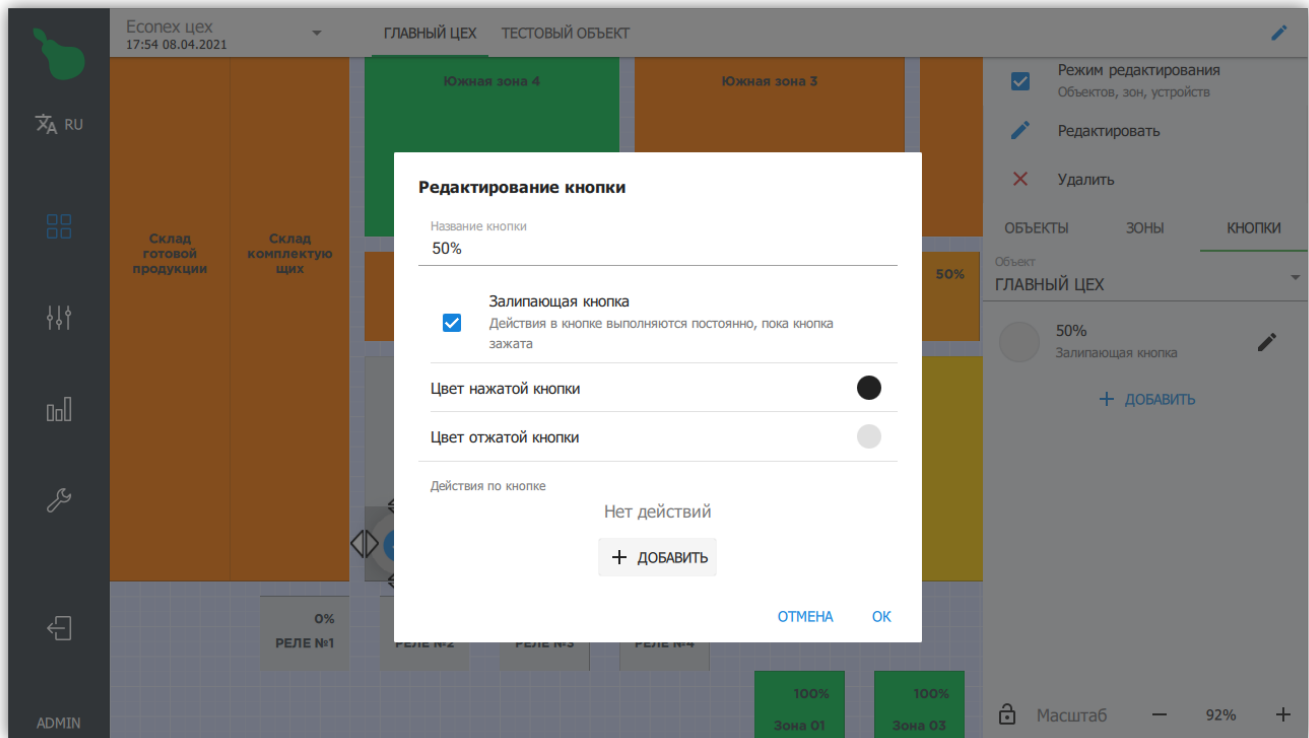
RU

ADMIN

Econex цех
17:54 08.04.2021

ГЛАВНЫЙ ЦЕХ ТЕСТОВЫЙ ОБЪЕКТ

Южная зона 4

Южная зона 3

Склад готовой продукции

Склад комплектующих

50%

0%
РЕЛЕ №1

РЕЛЕ №2

РЕЛЕ №3

РЕЛЕ №4

100%
Зона 01

100%
Зона 03

Редактирование кнопки

Название кнопки
50%

Залипающая кнопка
Действия в кнопке выполняются постоянно, пока кнопка зажата

Цвет нажатой кнопки

Цвет отжатой кнопки

Действия по кнопке

Нет действий

+ ДОБАВИТЬ

ОТМЕНА OK

Режим редактирования
Объектов, зон, устройств

Редактировать

Удалить

ОБЪЕКТЫ ЗОНЫ КНОПКИ

Объект
ГЛАВНЫЙ ЦЕХ

50%
Залипающая кнопка

+ ДОБАВИТЬ

Масштаб − 92% +